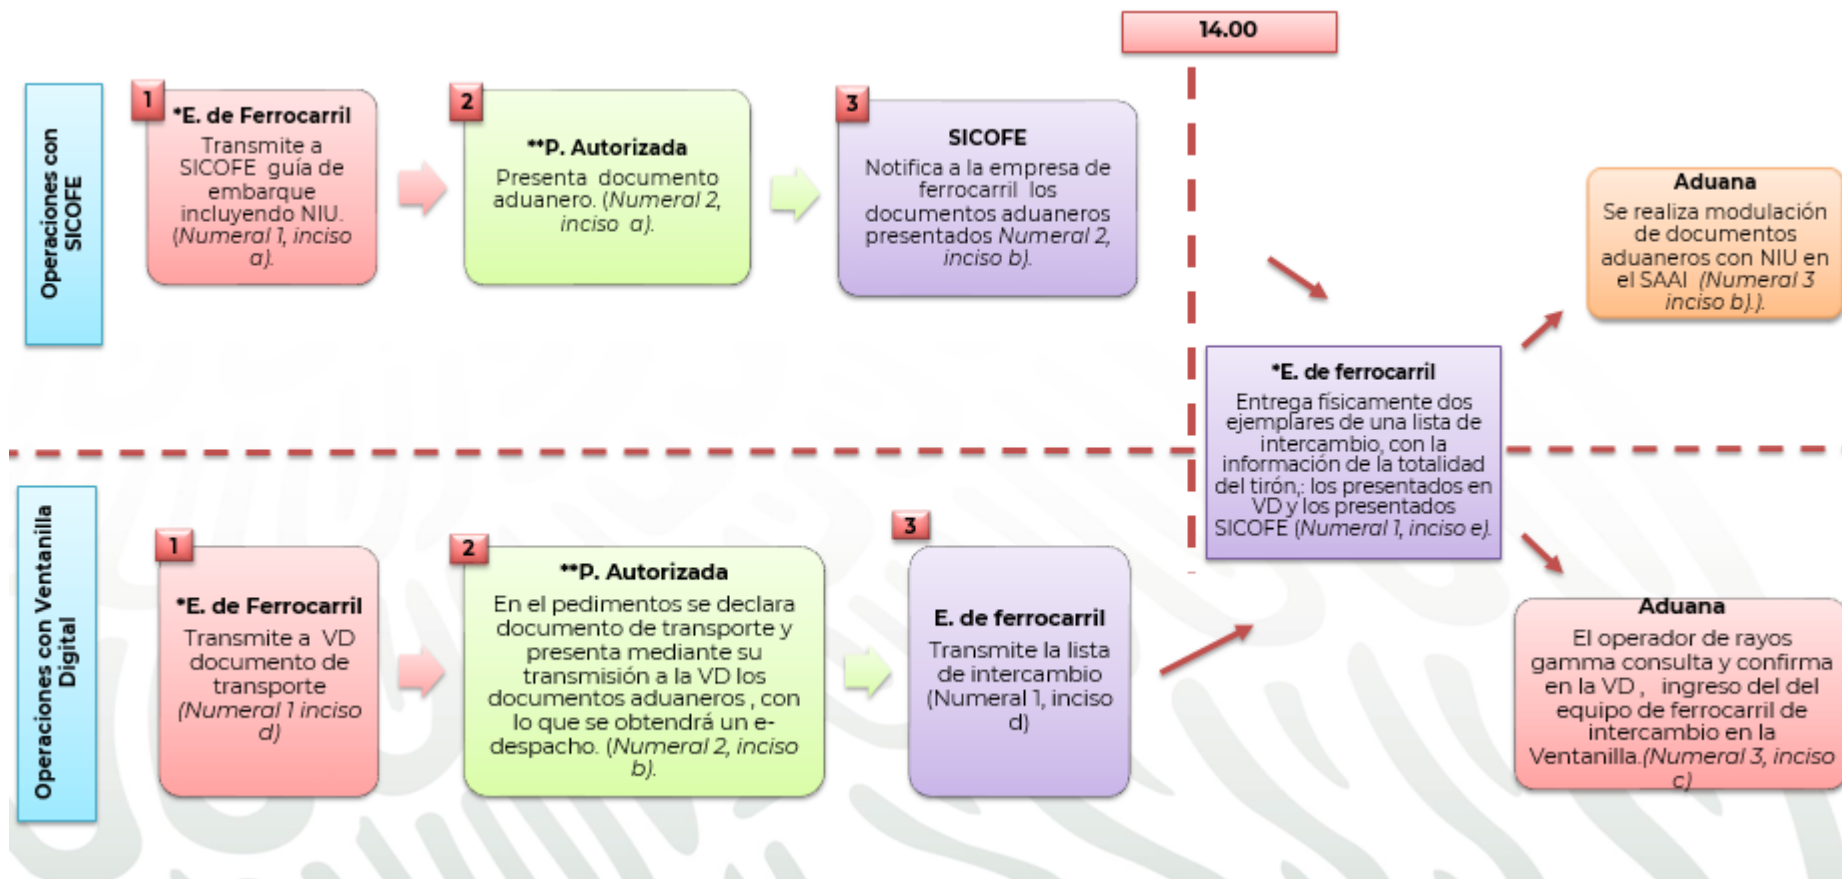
14.00

Operaciones con SICOFE

1
*E. de Ferrocarril
Transmite a SICOFE guía de embarque incluyendo NIU. (Numeral 1, inciso a).

2
**P. Autorizada
Presenta documento aduanero. (Numeral 2, inciso a).

3
SICOFE
Notifica a la empresa de ferrocarril los documentos aduaneros presentados Numeral 2, inciso b).

Aduana
Se realiza modulación de documentos aduaneros con NIU en el SAAI (Numeral 3 inciso b).).

*E. de ferrocarril
Entrega físicamente dos ejemplares de una lista de intercambio, con la información de la totalidad del tirón,: los presentados en VD y los presentados SICOFE (Numeral 1, inciso e).

Operaciones con Ventanilla Digital

1
*E. de Ferrocarril
Transmite a VD documento de transporte (Numeral 1 inciso d)

2
**P. Autorizada
En el pedimentos se declara documento de transporte y presenta mediante su transmisión a la VD los documentos aduaneros , con lo que se obtendrá un e-despacho. (Numeral 2, inciso b).

3
E. de ferrocarril
Transmite la lista de intercambio (Numeral 1, inciso d)

Aduana
El operador de rayos gamma consulta y confirma en la VD , ingreso del del equipo de ferrocarril de intercambio en la Ventanilla.(Numeral 3, inciso c)